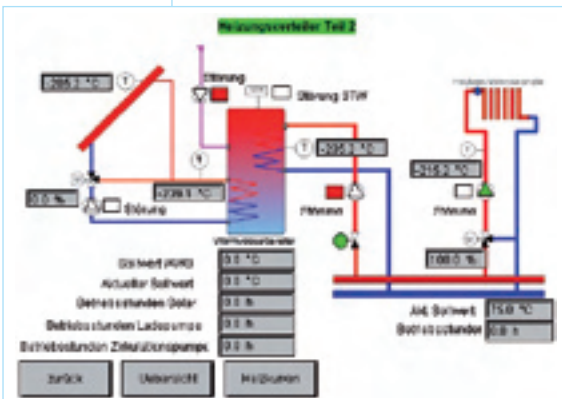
Heizungsverteiler Teil 2

-205.3 °C

T

Störung

Störung STW

T

-205.3 °C

-215.3 °C

0.0 %

Störung

+239.1 °C

Störung

Störung

Warmwasserspeicher

100.0 %

Sollwert (AKM)

0.0 °C

Aktueller Sollwert

0.0 °C

Betriebsstunden Solar

0.0 h

Betriebsstunden Ladepumpe

0.0 h

Betriebsstunden Zirkulationspumpe

0.0 h

Akt. Sollwert

75.0 °C

Betriebsstunden

0.0 h

zurück

Uebersicht

Heizkurven